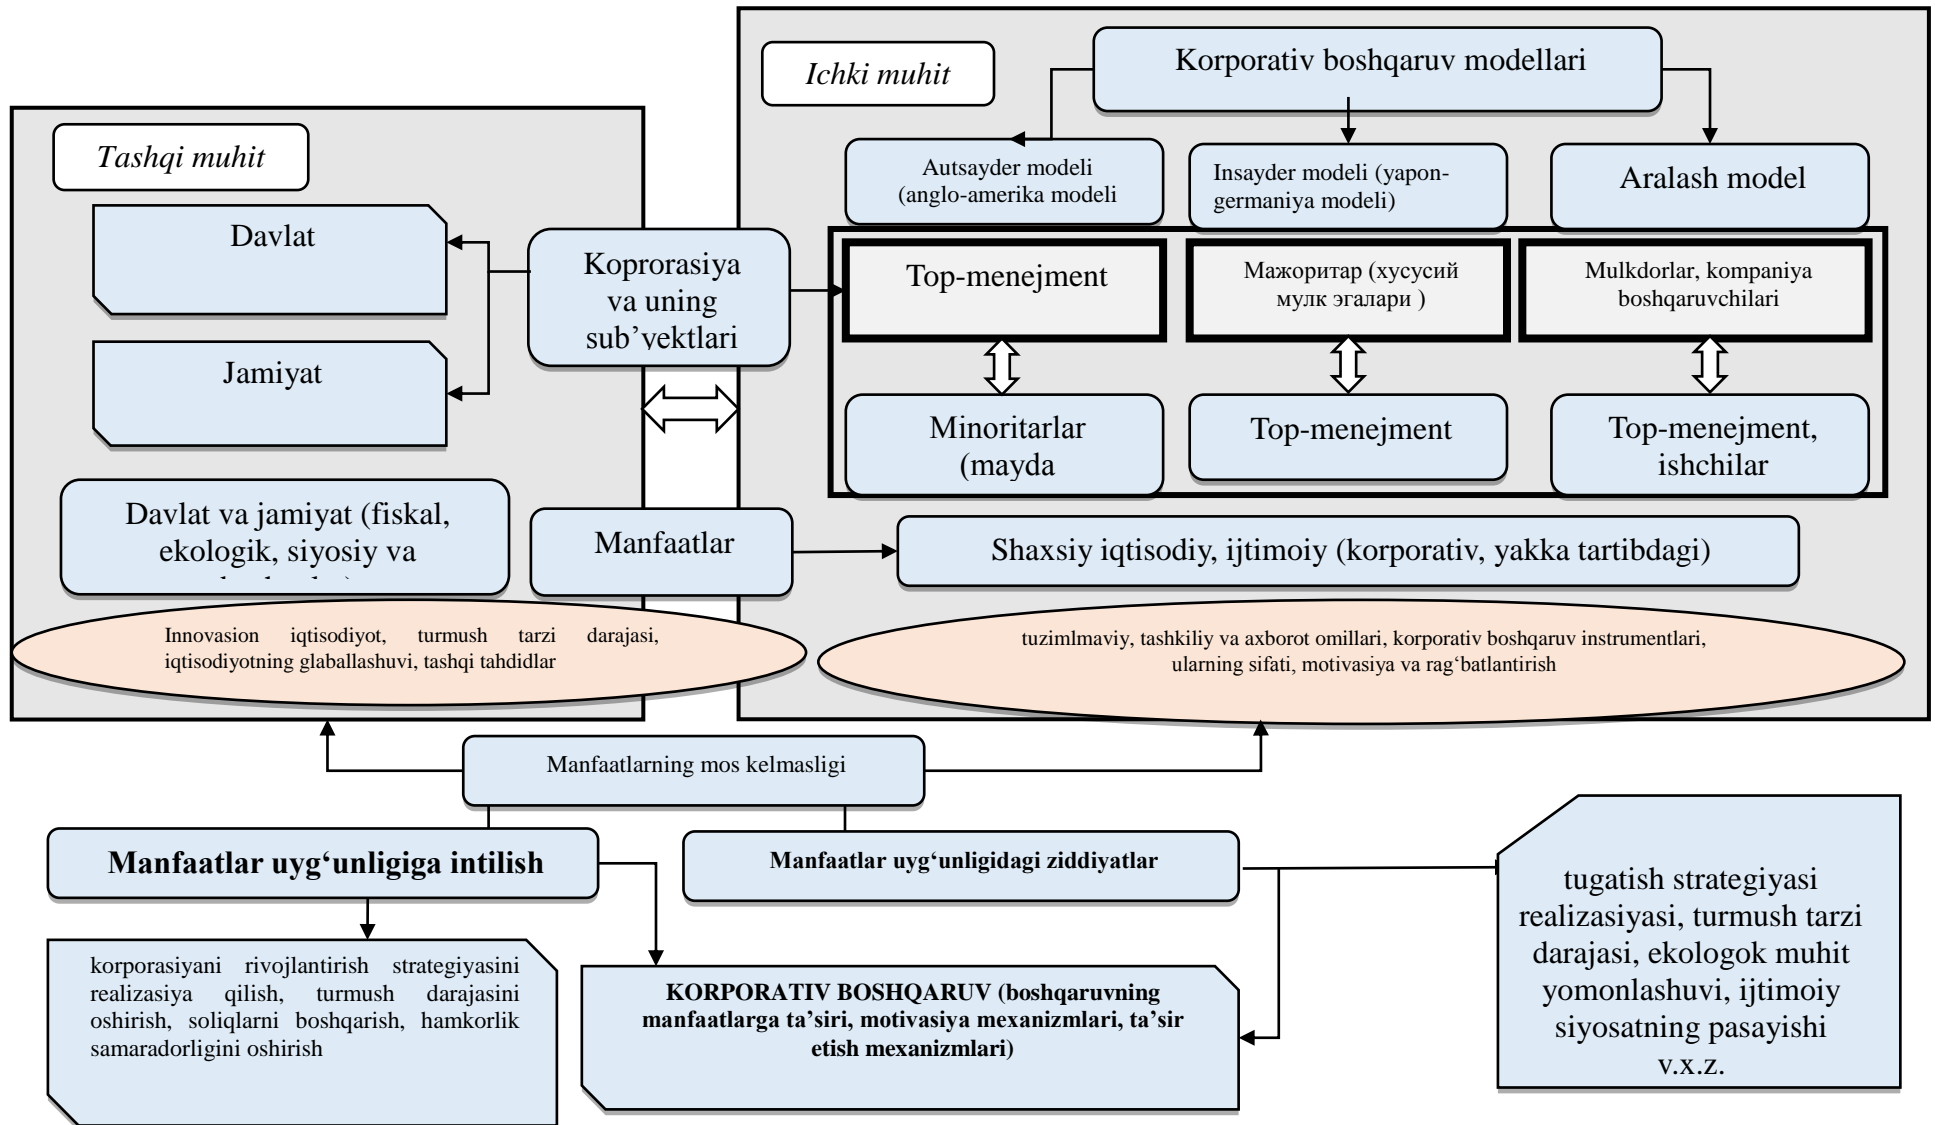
Ichki muhit

Korporativ boshqaruv modellari

Tashqi muhit

Autsayder modeli (anglo-amerika modeli

Insayder modeli (yapon-germaniya modeli)

Aralash model

Davlat

Koprorasiya va uning sub'yektlari

Top-menejment

Мажоритар (хусусий мулк эгалари )

Mulkdorlar, kompaniya boshqaruvchilari

Jamiyat

Minoritarlar (mayda

Top-menejment

Top-menejment, ishchilar

Davlat va jamiyat (fiskal, ekologik, siyosiy va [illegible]

Manfaatlar

Shaxsiy iqtisodiy, ijtimoiy (korporativ, yakka tartibdagi)

Innovasion iqtisodiyot, turmush tarzi darajasi, iqtisodiyotning glaballashuvi, tashqi tahdidlar

tuzimlmaviy, tashkiliy va axborot omillari, korporativ boshqaruv instrumentlari, ularning sifati, motivasiya va rag'batlantirish

Manfaatlarning mos kelmasligi

Manfaatlar uyg'unligiga intilish

Manfaatlar uyg'unligidagi ziddiyatlar

tugatish strategiyasi realizasiyasi, turmush tarzi darajasi, ekologok muhit yomonlashuvi, ijtimoiy siyosatning pasayishi v.x.z.

korporasiyani rivojlantirish strategiyasini realizasiya qilish, turmush darajasini oshirish, soliqlarni boshqarish, hamkorlik samaradorligini oshirish

KORPORATIV BOSHQARUV (boshqaruvning manfaatlarga ta'siri, motivasiya mexanizmlari, ta'sir etish mexanizmlari)